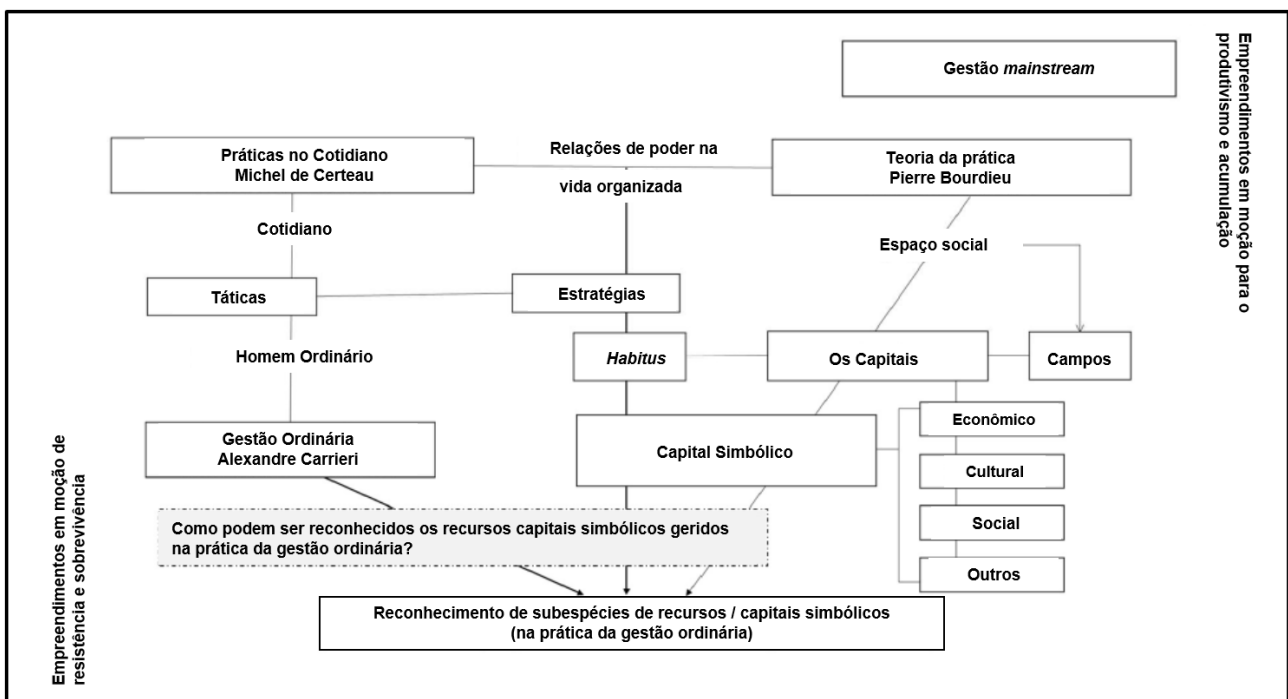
Gestão *mainstream*

Empreendimentos em moção para o produtivismo e acumulação

Práticas no Cotidiano
Michel de Certeau

Relações de poder na vida organizada

Teoria da prática
Pierre Bourdieu

Cotidiano

Espaço social

Táticas

Estratégias

Homem Ordinário

*Habitus*

Os Capitais

Campos

Econômico

Gestão Ordinária
Alexandre Carrieri

Capital Simbólico

Cultural

Social

Como podem ser reconhecidos os recursos capitais simbólicos geridos na prática da gestão ordinária?

Outros

Reconhecimento de subespécies de recursos / capitais simbólicos
(na prática da gestão ordinária)

Empreendimentos em moção de resistência e sobrevivência